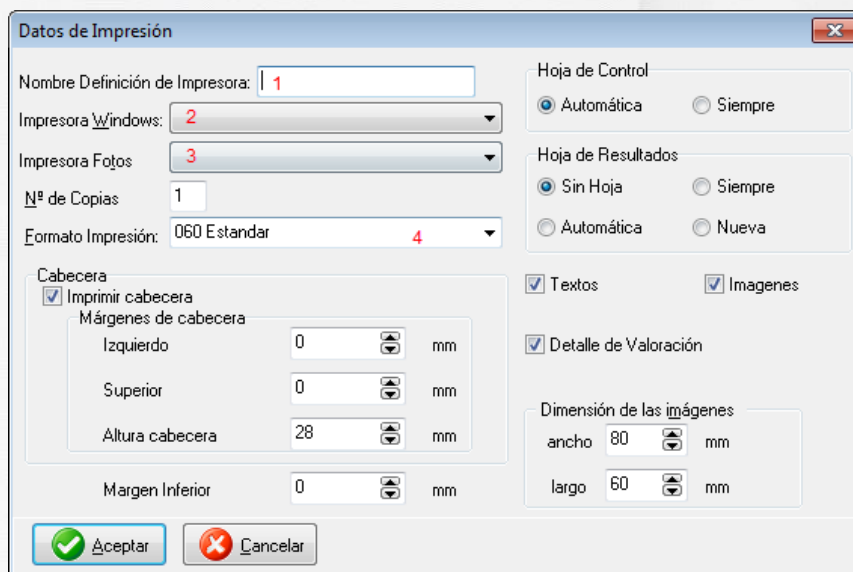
Datos de Impresión

Nombre Definición de Impresora: 1

Impresora Windows: 2

Impresora Fotos 3

Nº de Copias 1

Formato Impresión: 060 Estandar 4

Hoja de Control
Automática
Siempre

Hoja de Resultados
Sin Hoja
Siempre
Automática
Nueva

Cabecera
Imprimir cabecera
Márgenes de cabecera
Izquierdo 0 mm
Superior 0 mm
Altura cabecera 28 mm

Margen Inferior 0 mm

Textos
Imagenes

Detalle de Valoración

Dimensión de las imágenes
ancho 80 mm
largo 60 mm

Aceptar
Cancelar